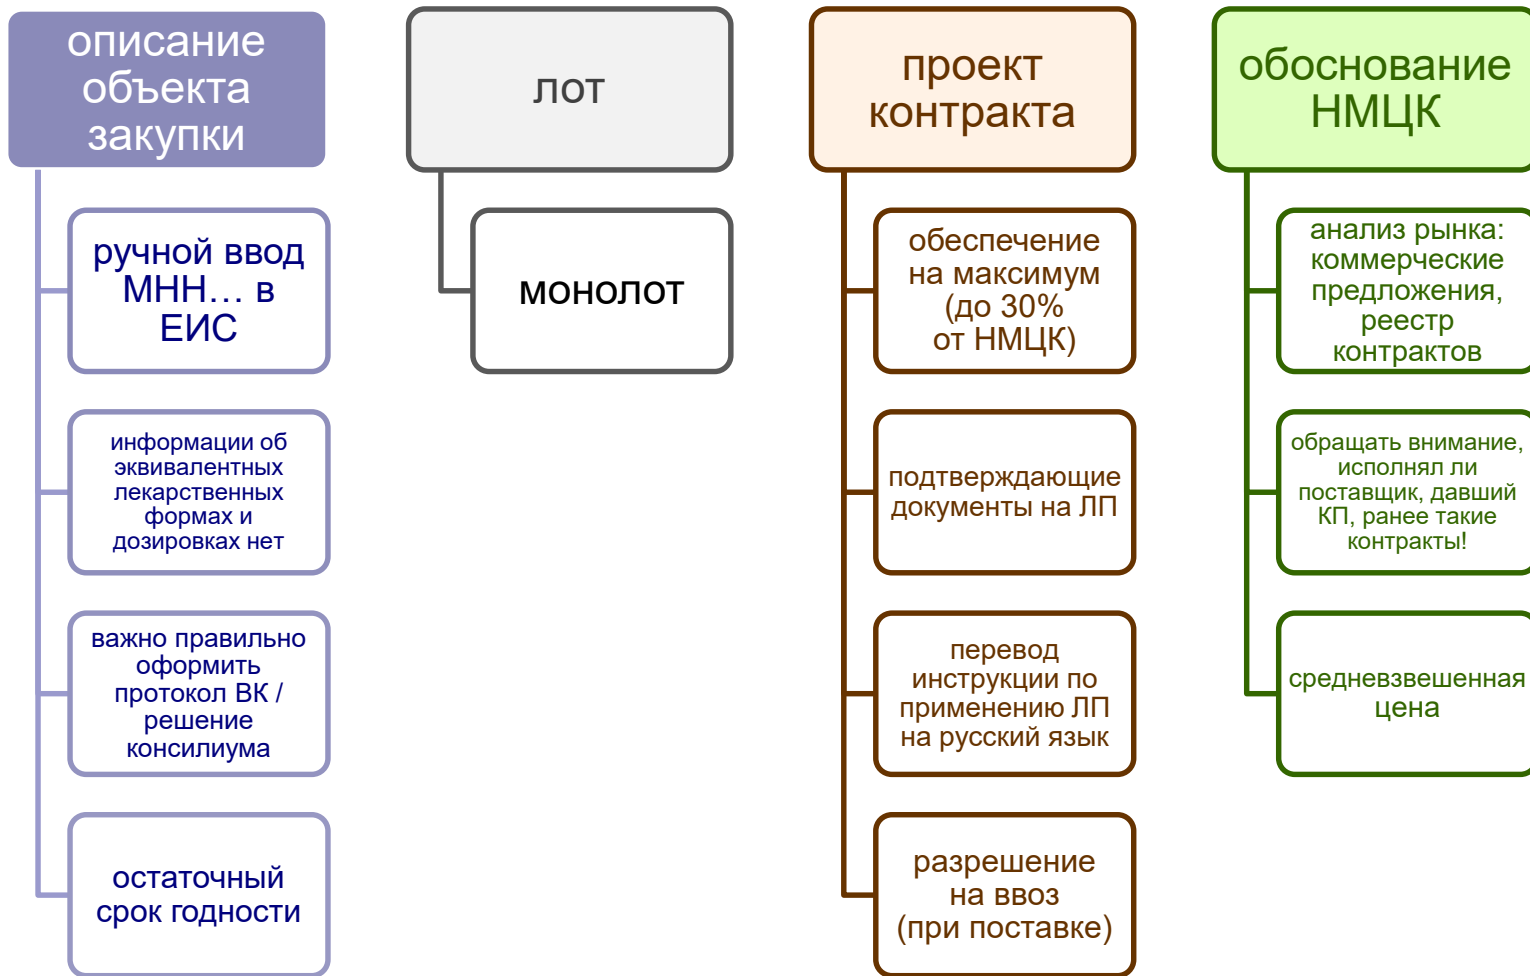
описание объекта закупки

ручной ввод МНН… в ЕИС

информации об эквивалентных лекарственных формах и дозировках нет

важно правильно оформить протокол ВК / решение консилиума

остаточный срок годности

лот

монолот

проект контракта

обеспечение на максимум (до 30% от НМЦК)

подтверждающие документы на ЛП

перевод инструкции по применению ЛП на русский язык

разрешение на ввоз (при поставке)

обоснование НМЦК

анализ рынка: коммерческие предложения, реестр контрактов

обращать внимание, исполнял ли поставщик, давший КП, ранее такие контракты!

средневзвешенная цена